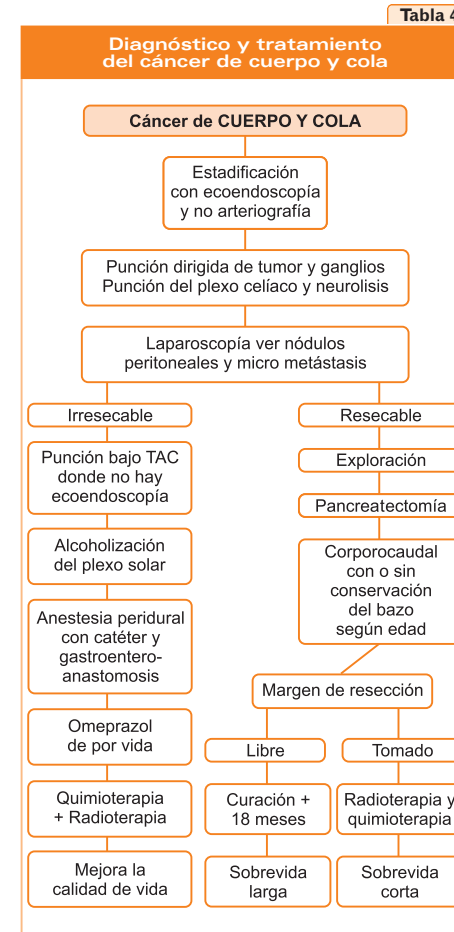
Tabla 4

Diagnóstico y tratamiento del cáncer de cuerpo y cola

Cáncer de CUERPO Y COLA

Estadificación con ecoendoscopía y no arteriografía

Punción dirigida de tumor y ganglios
Punción del plexo celíaco y neurolisis

Laparoscopía ver nódulos peritoneales y micro metástasis

Irresecable

Punción bajo TAC donde no hay ecoendoscopía

Alcoholización del plexo solar

Anestesia peridural con catéter y gastroentero-anastomosis

Omeprazol de por vida

Quimioterapia + Radioterapia

Mejora la calidad de vida

Resecable

Exploración

Pancreatectomía

Corporocaudal con o sin conservación del bazo según edad

Margen de resección

Libre

Curación + 18 meses

Sobrevida larga

Tomado

Radioterapia y quimioterapia

Sobrevida corta